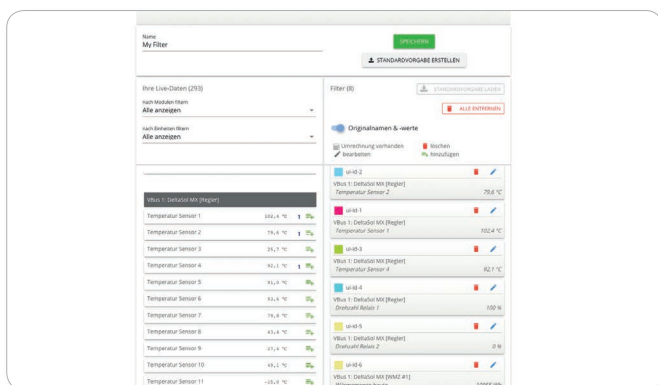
Name
My Filter

SPEICHERN

STANDARDVORGABE ERSTELLEN

Ihre Live-Daten (293)

nach Modulen filtern
Alle anzeigen

nach Einheiten filtern
Alle anzeigen

Filter (8)

STANDARDVORGABE LADEN

ALLE ENTFERNEN

Originalnamen & -werte

Umrechnung vorhanden
bearbeiten
löschen
hinzufügen

VBus 1: DeltaSol MX [Regler]

| | | | |
|---|---|---|---|
| Temperatur Sensor 1 | 102,4 °C | 1 | |
| Temperatur Sensor 2 | 79,6 °C | 1 | |
| Temperatur Sensor 3 | 25,7 °C | | |
| Temperatur Sensor 4 | 82,1 °C | 1 | |
| Temperatur Sensor 5 | 91,5 °C | | |
| Temperatur Sensor 6 | 93,5 °C | | |
| Temperatur Sensor 7 | 79,6 °C | | |
| Temperatur Sensor 8 | 43,6 °C | | |
| Temperatur Sensor 9 | 27,4 °C | | |
| Temperatur Sensor 10 | 49,1 °C | | |
| Temperatur Sensor 11 | -25,0 °C | | |

ui-id-2
VBus 1: DeltaSol MX [Regler]
Temperatur Sensor 2 79,6 °C

ui-id-1
VBus 1: DeltaSol MX [Regler]
Temperatur Sensor 1 102,4 °C

ui-id-3
VBus 1: DeltaSol MX [Regler]
Temperatur Sensor 4 82,1 °C

ui-id-4
VBus 1: DeltaSol MX [Regler]
Drehzahl Relais 1 100 %

ui-id-5
VBus 1: DeltaSol MX [Regler]
Drehzahl Relais 2 0 %

ui-id-6
VBus 1: DeltaSol MX [WMZ #1]
Wärmemenge heute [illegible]